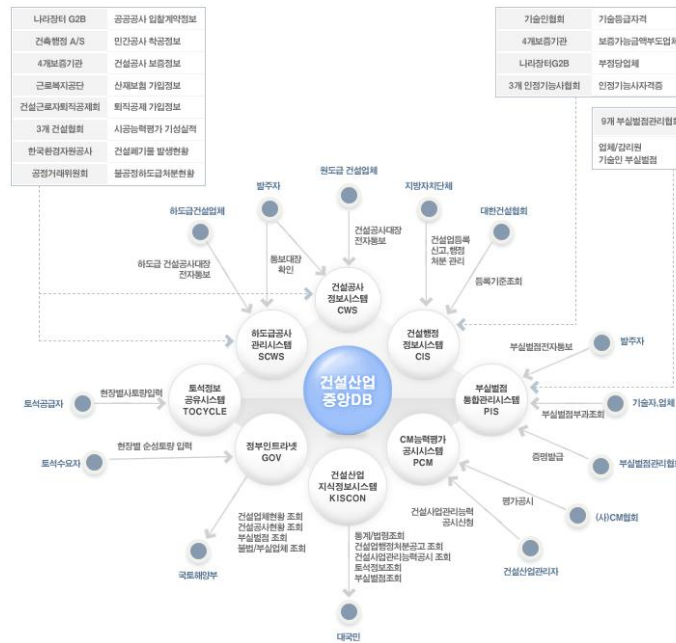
| 나라장터 G2B | 공공공사 입찰계약정보 |
|---|---|
| 건축행정 A/S | 민간공사 착공정보 |
| 4개보증기관 | 건설공사 보증정보 |
| 근로복지공단 | 산재보험 가입정보 |
| 건설근로자퇴직공제회 | 퇴직공제 가입정보 |
| 3개 건설협회 | 시공능력평가 기성실적 |
| 한국환경자원공사 | 건설폐기물 발생현황 |
| 공정거래위원회 | 불공정하도급처분현황 |

| 기술인협회 | 기술등급자격 |
|---|---|
| 4개보증기관 | 보증가능금액부도업체 |
| 나라장터G2B | 부정당업체 |
| 3개 인정기능사협회 | 인정기능사자격증 |

9개 부실벌점관리협회

업체/감리원
기술인 부실벌점

원도급 건설업체

발주자

지방자치단체

하도급건설업체

대한건설협회

건설공사대장
전자통보

통보대장
확인

건설업등록
신고, 행정
처분 관리

하도급 건설공사대장
전자통보

등록기준조회

건설공사
정보시스템
CWS

하도급공사
관리시스템
SCWS

건설행정
정보시스템
CIS

발주자

부실벌점전자통보

토석정보
공유시스템
TOCYCLE

건설산업
중앙DB

부실벌점
통합관리시스템
PIS

토석공급자

현장별사토량입력

기술자,업체

부실벌점부과조회

정부인트라넷
GOV

CM능력평가
공시시스템
PCM

토석수요자

현장별 순성토량 입력

증명발급

부실벌점관리협회

건설산업
지식정보시스템
KISCON

평가공시

(사)CM협회

건설업체현황 조회
건설공사현황 조회
부실벌점 조회
불법/부실업체 조회

건설사업관리능력
공시신청

통계/법령조회
건설업행정처분공고 조회
건설사업관리능력공시 조회
토석정보조회
부실벌점조회

국토해양부

건설산업관리자

대국민